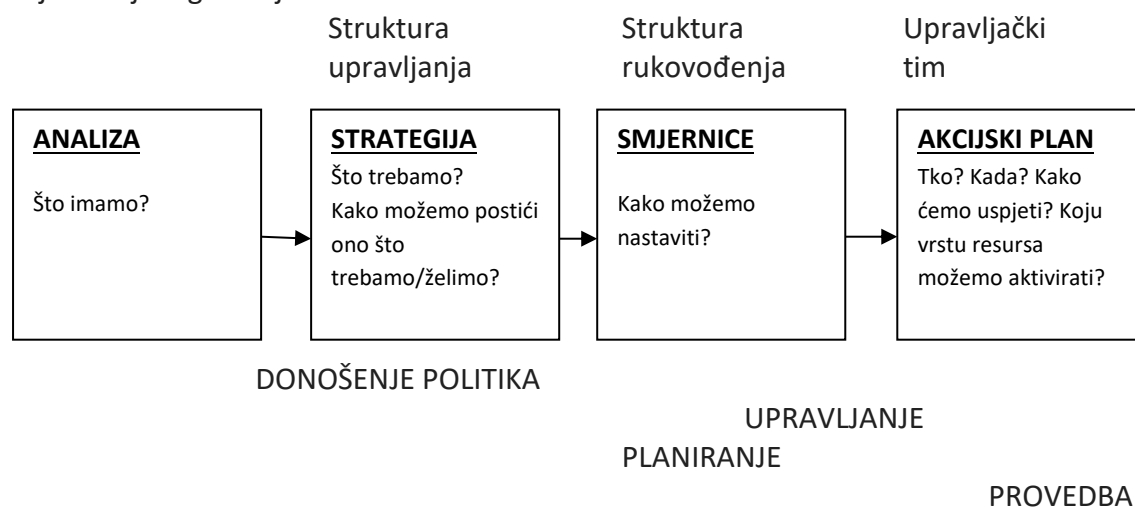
Struktura upravljanja

Struktura rukovođenja

Upravljački tim

ANALIZA

Što imamo?

STRATEGIJA

Što trebamo? Kako možemo postići ono što trebamo/želimo?

SMJERNICE

Kako možemo nastaviti?

AKCIJSKI PLAN

Tko? Kada? Kako ćemo uspjeti? Koju vrstu resursa možemo aktivirati?

DONOŠENJE POLITIKA

UPRAVLJANJE

PLANIRANJE

PROVEDBA